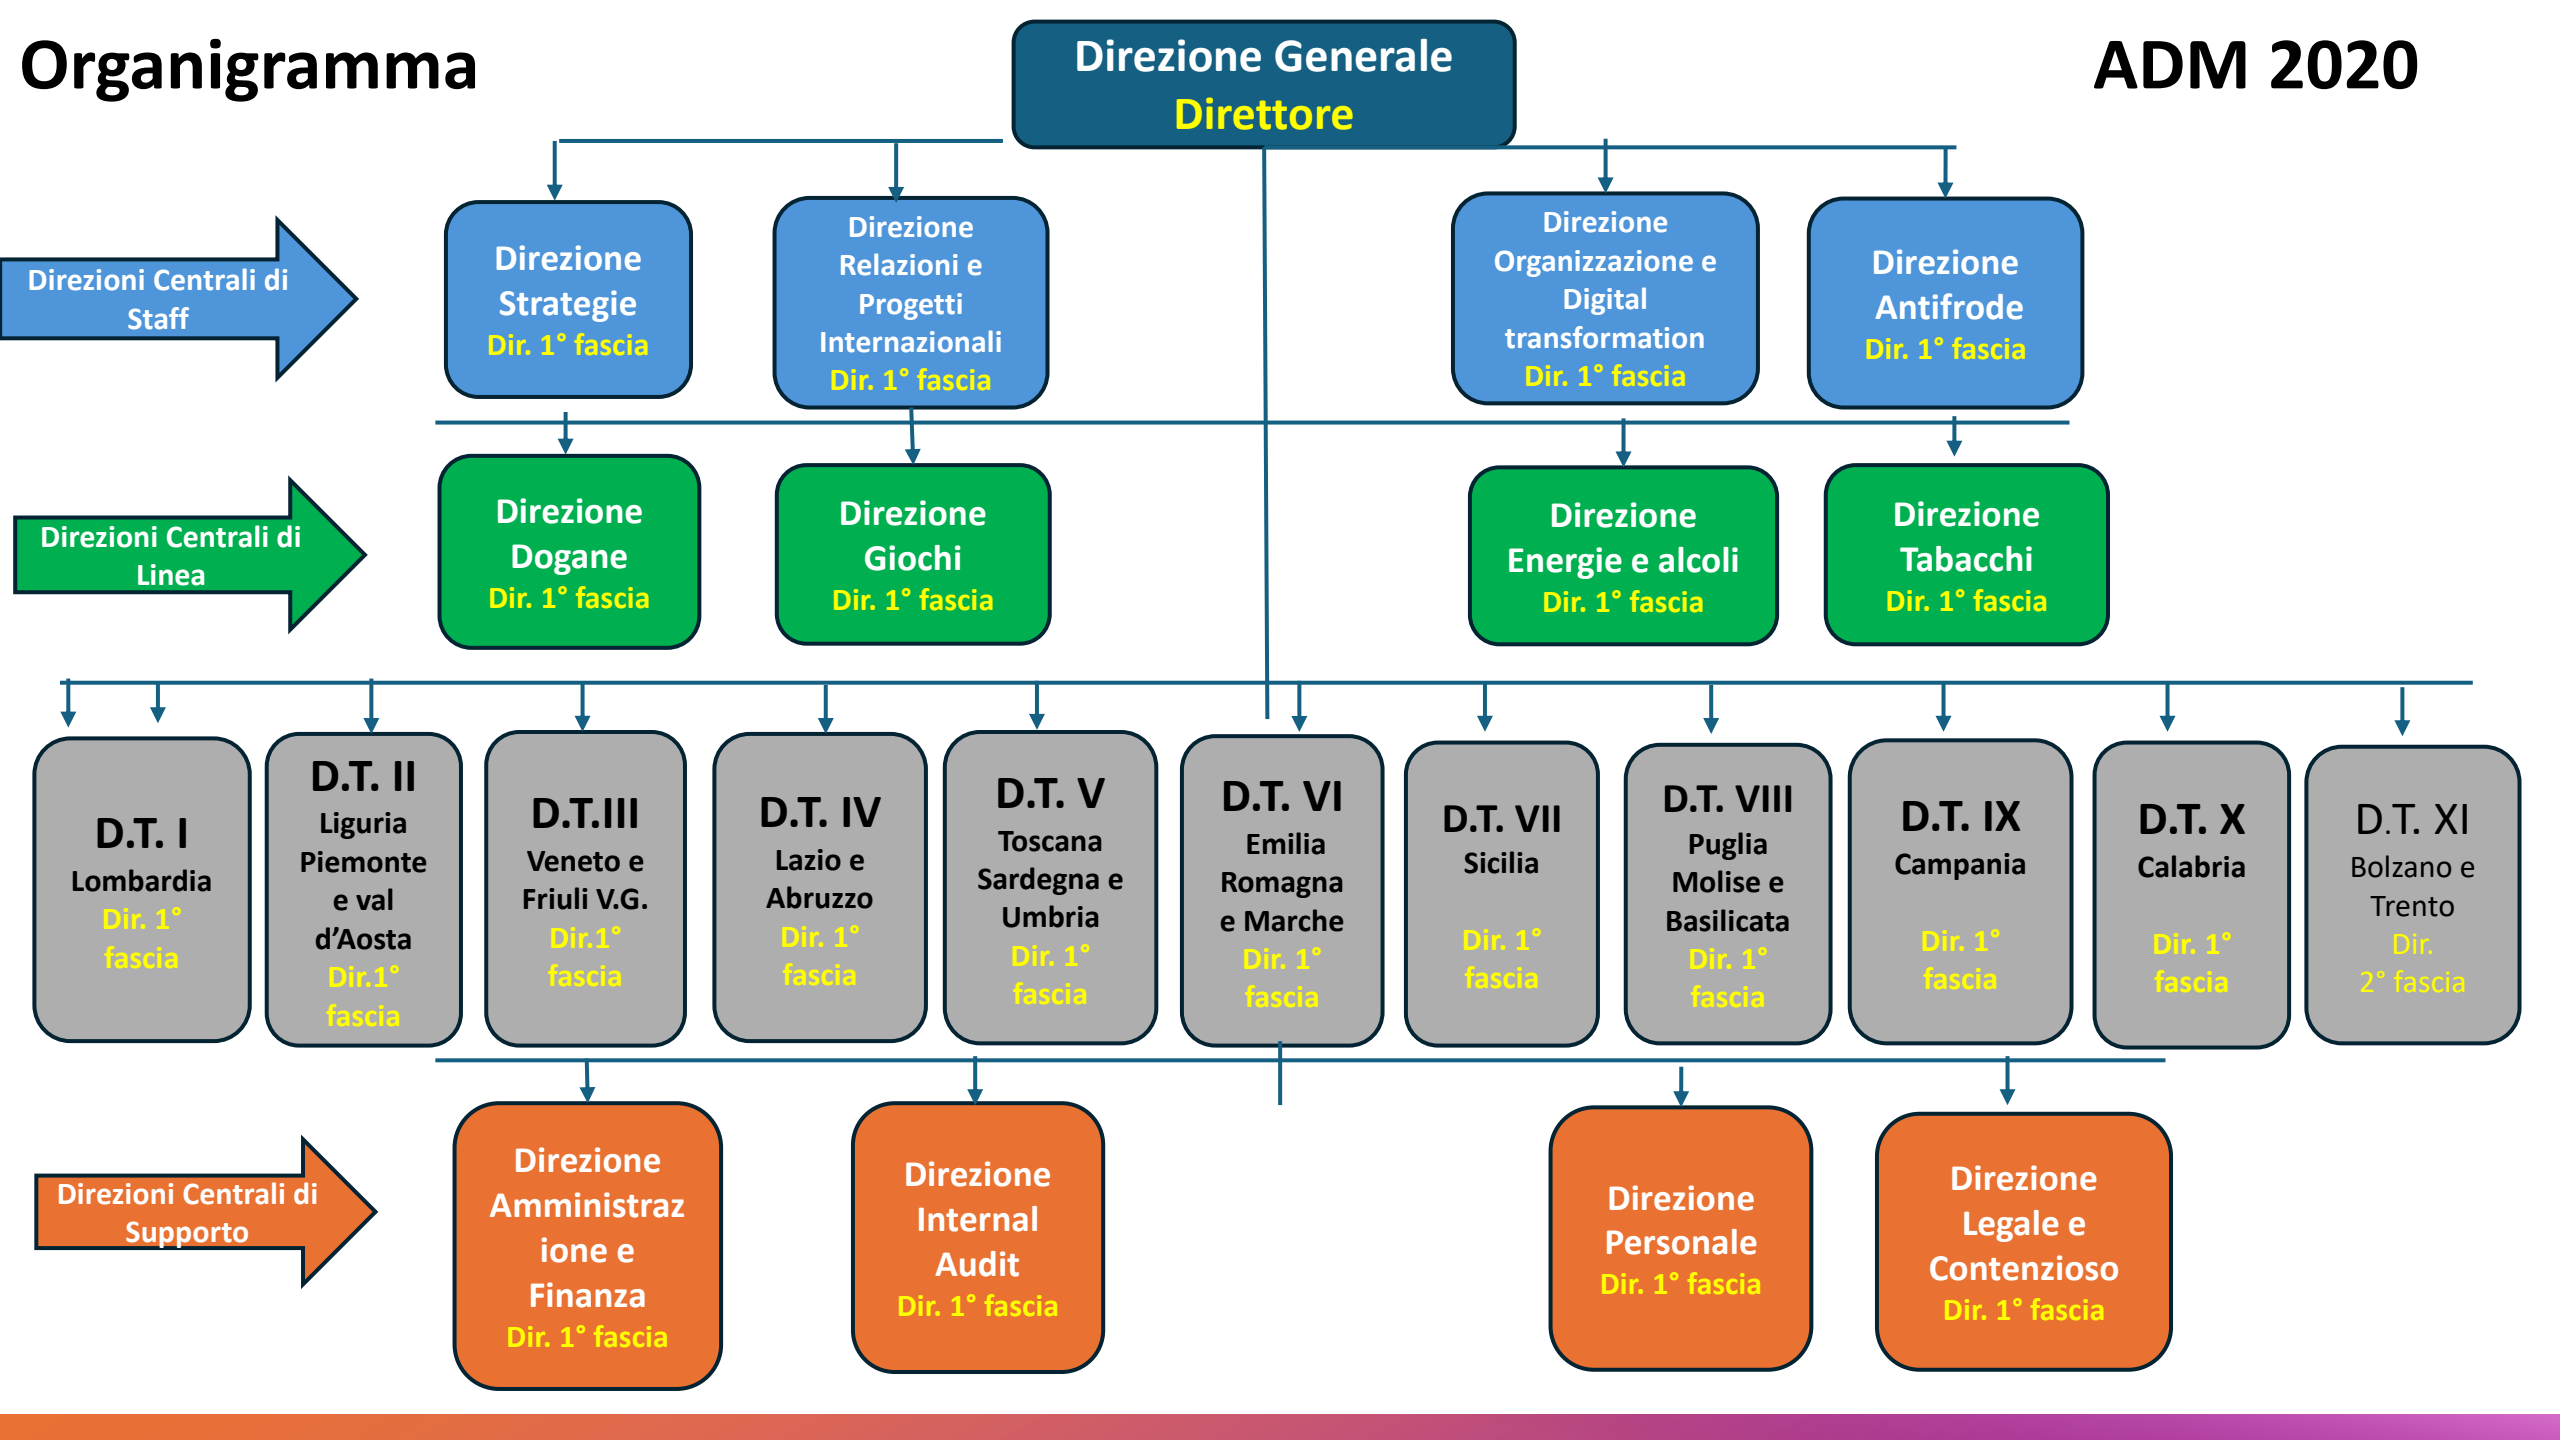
Organigramma

Direzione Generale
Direttore

ADM 2020

Direzioni Centrali di Staff

Direzione Strategie
Dir. 1° fascia

Direzione Relazioni e Progetti Internazionali
Dir. 1° fascia

Direzione Organizzazione e Digital transformation
Dir. 1° fascia

Direzione Antifrode
Dir. 1° fascia

Direzioni Centrali di Linea

Direzione Dogane
Dir. 1° fascia

Direzione Giochi
Dir. 1° fascia

Direzione Energie e alcoli
Dir. 1° fascia

Direzione Tabacchi
Dir. 1° fascia

D.T. I
Lombardia
Dir. 1° fascia

D.T. II
Liguria Piemonte e val d'Aosta
Dir.1° fascia

D.T.III
Veneto e Friuli V.G.
Dir.1° fascia

D.T. IV
Lazio e Abruzzo
Dir. 1° fascia

D.T. V
Toscana Sardegna e Umbria
Dir. 1° fascia

D.T. VI
Emilia Romagna e Marche
Dir. 1° fascia

D.T. VII
Sicilia
Dir. 1° fascia

D.T. VIII
Puglia Molise e Basilicata
Dir. 1° fascia

D.T. IX
Campania
Dir. 1° fascia

D.T. X
Calabria
Dir. 1° fascia

D.T. XI
Bolzano e Trento
Dir. 2° fascia

Direzioni Centrali di Supporto

Direzione Amministrazione e Finanza
Dir. 1° fascia

Direzione Internal Audit
Dir. 1° fascia

Direzione Personale
Dir. 1° fascia

Direzione Legale e Contenzioso
Dir. 1° fascia